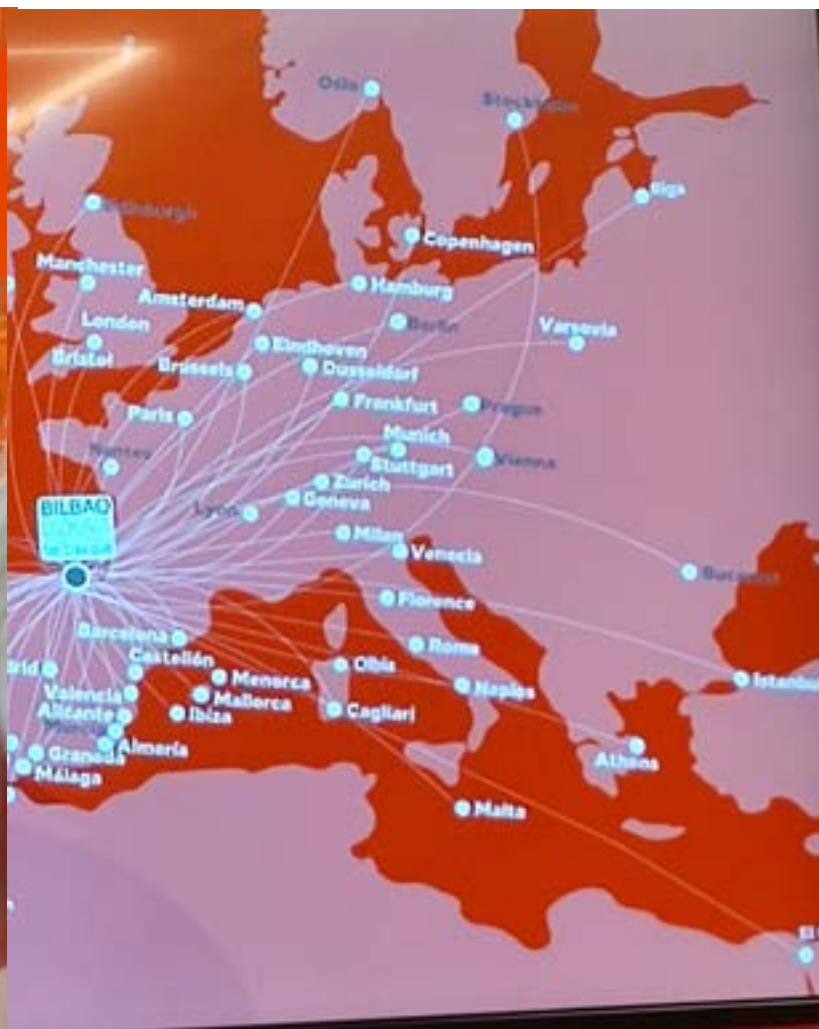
Oslo
Stockholm
Riga
Edinburgh
Copenhagen
Manchester
Hamburg
Amsterdam
London
Berlin
Varsovia
Bristol
Eindhoven
Brussels
Dusseldorf
Paris
Frankfurt
Prague
Munich
Nantes
Stuttgart
Vienna
Zurich
Lyon
Geneva
BILBAO
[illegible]
Milan
Venecia
Bucarest
Florence
Barcelona
Rome
Castellón
Olbia
Madrid
Menorca
Valencia
Mallorca
Napoles
Istanbul
Alicante
Ibiza
Cagliari
Murcia
Almería
Granada
Athens
Málaga
Malta
El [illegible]